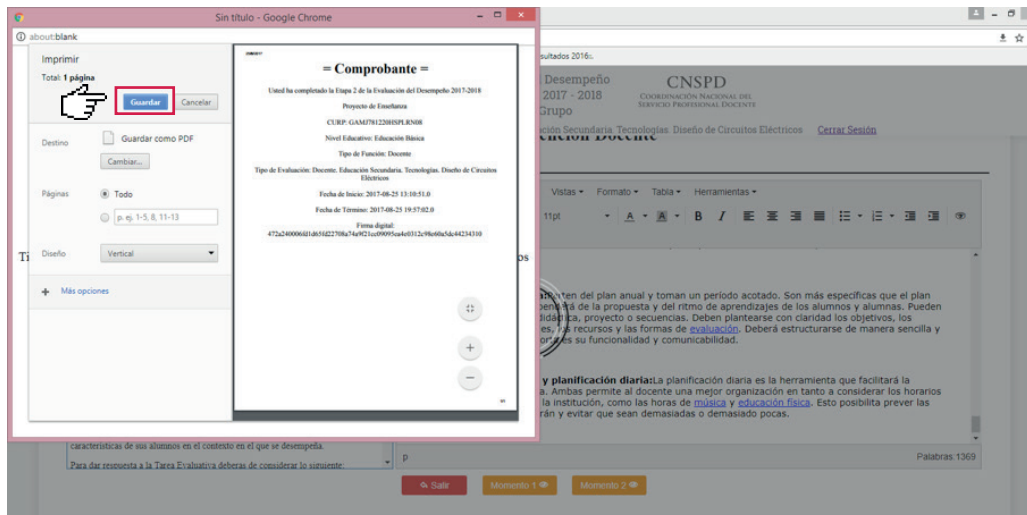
Sin título - Google Chrome
about:blank
Imprimir
Total: 1 página
Guardar
Cancelar
Destino
Guardar como PDF
Cambiar...
Páginas
Todo
p. ej. 1-5, 8, 11-13
Diseño
Vertical
Más opciones

= Comprobante =
Usted ha completado la Etapa 2 de la Evaluación del Desempeño 2017-2018
Proyecto de Enseñanza
CURP: GAMJ781220HSPLRN08
Nivel Educativo: Educación Básica
Tipo de Función: Docente
Tipo de Evaluación: Docente. Educación Secundaria. Tecnologias. Diseño de Circuitos Eléctricos
Fecha de Inicio: 2017-08-25 13:10:51.0
Fecha de Término: 2017-08-25 19:57:02.0
Firma digital:
472e240006fd1d65fd22708a74e9f21cc09095ea4e0312c98e60a5dc44234310

sultados 2016
l Desempeño
2017 - 2018
Grupo
CNSPD
Coordinación Nacional del Servicio Profesional Docente
ación Secundaria. Tecnologias. Diseño de Circuitos Eléctricos
Cerrar Sesión
Vistas Formato Tabla Herramientas
11pt
Ti
os
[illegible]ten del plan anual y toman un período acotado. Son más específicas que el plan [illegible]á de la propuesta y del ritmo de aprendizajes de los alumnos y alumnas. Pueden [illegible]didáctica, proyecto o secuencias. Deben plantearse con claridad los objetivos, los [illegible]es, los recursos y las formas de evaluación. Deberá estructurarse de manera sencilla y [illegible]r su funcionalidad y comunicabilidad.
y planificación diaria: La planificación diaria es la herramienta que facilitará la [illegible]a. Ambas permite al docente una mejor organización en tanto a considerar los horarios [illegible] la institución, como las horas de música y educación física. Esto posibilita prever las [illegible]rán y evitar que sean demasiadas o demasiado pocas.
caracteristicas de sus alumnos en el contexto en el que se desempeña.
Para dar respuesta a la Tarea Evaluativa deberas de considerar lo siguiente:
p
Palabras:1369
Salir
Momento 1
Momento 2